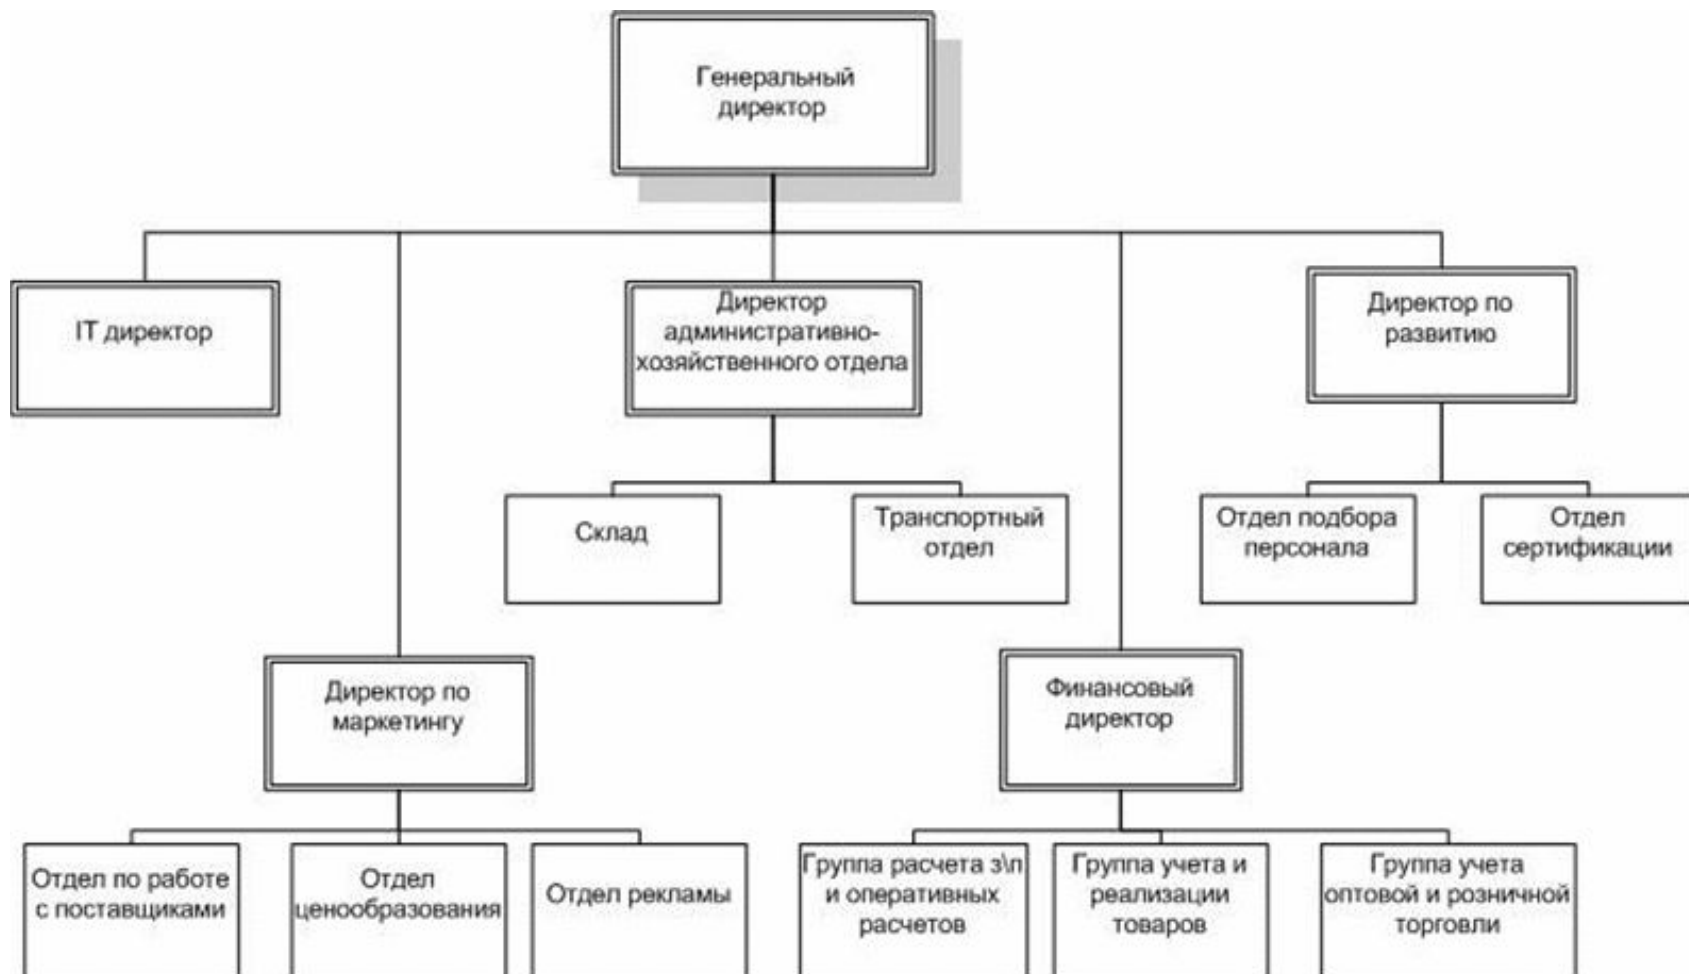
Генеральный директор

IT директор

Директор административно-хозяйственного отдела

Директор по развитию

Склад

Транспортный отдел

Отдел подбора персонала

Отдел сертификации

Директор по маркетингу

Финансовый директор

Отдел по работе с поставщиками

Отдел ценообразования

Отдел рекламы

Группа расчета з\п и оперативных расчетов

Группа учета и реализации товаров

Группа учета оптовой и розничной торговли